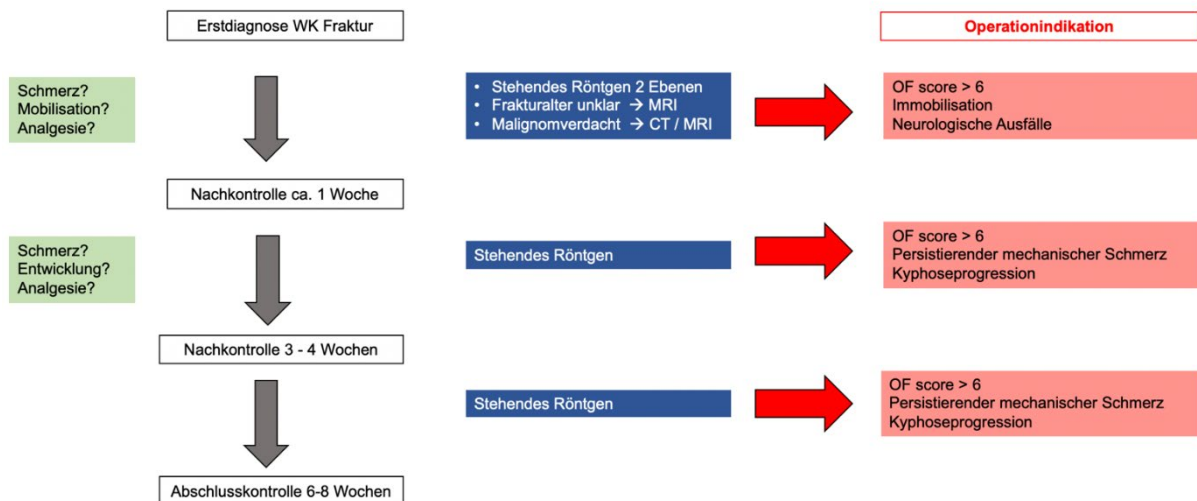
Erstdiagnose WK Fraktur

Operationindikation

Schmerz?
Mobilisation?
Analgesie?

• Stehendes Röntgen 2 Ebenen
• Frakturalter unklar → MRI
• Malignomverdacht → CT / MRI

OF score > 6
Immobilisation
Neurologische Ausfälle

Nachkontrolle ca. 1 Woche

Schmerz?
Entwicklung?
Analgesie?

Stehendes Röntgen

OF score > 6
Persistierender mechanischer Schmerz
Kyphoseprogression

Nachkontrolle 3 - 4 Wochen

Stehendes Röntgen

OF score > 6
Persistierender mechanischer Schmerz
Kyphoseprogression

Abschlusskontrolle 6-8 Wochen